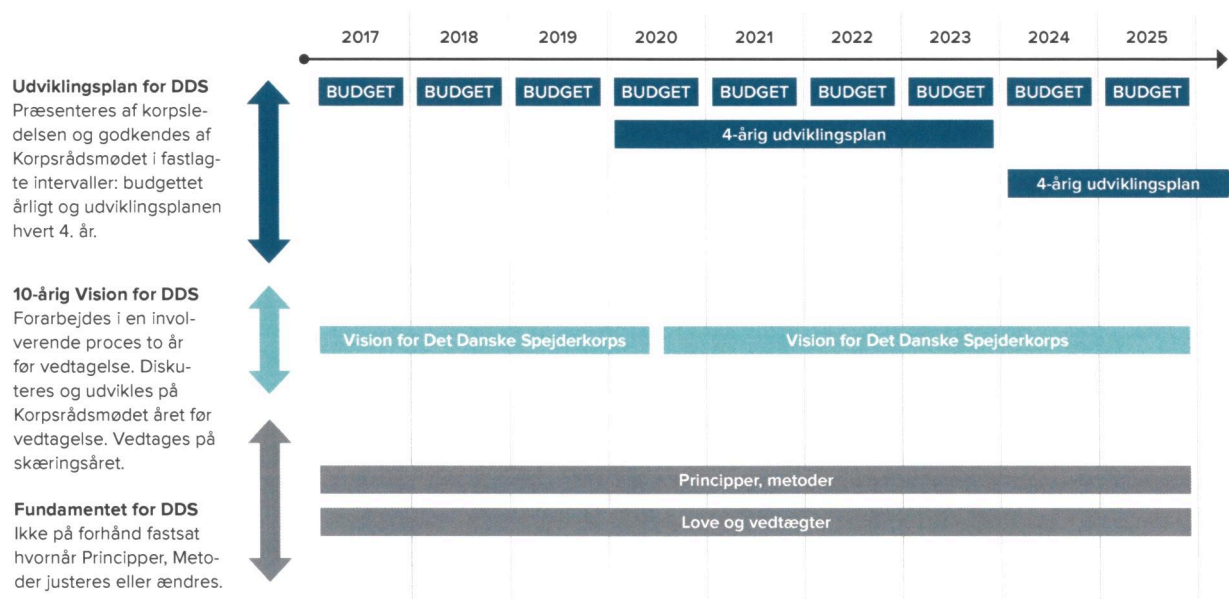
**Udviklingsplan for DDS**
Præsenteres af korpsledelsen og godkendes af Korpsrådsmødet i fastlagte intervaller: budgettet årligt og udviklingsplanen hvert 4. år.

**10-årig Vision for DDS**
Forarbejdes i en involverende proces to år før vedtagelse. Diskuteres og udvikles på Korpsrådsmødet året før vedtagelse. Vedtages på skæringsåret.

**Fundamentet for DDS**
Ikke på forhånd fastsat hvornår Principper, Metoder justeres eller ændres.

2017 2018 2019 2020 2021 2022 2023 2024 2025

BUDGET BUDGET BUDGET BUDGET BUDGET BUDGET BUDGET BUDGET BUDGET

4-årig udviklingsplan

4-årig udviklingsplan

Vision for Det Danske Spejderkorps

Vision for Det Danske Spejderkorps

Principper, metoder

Love og vedtægter